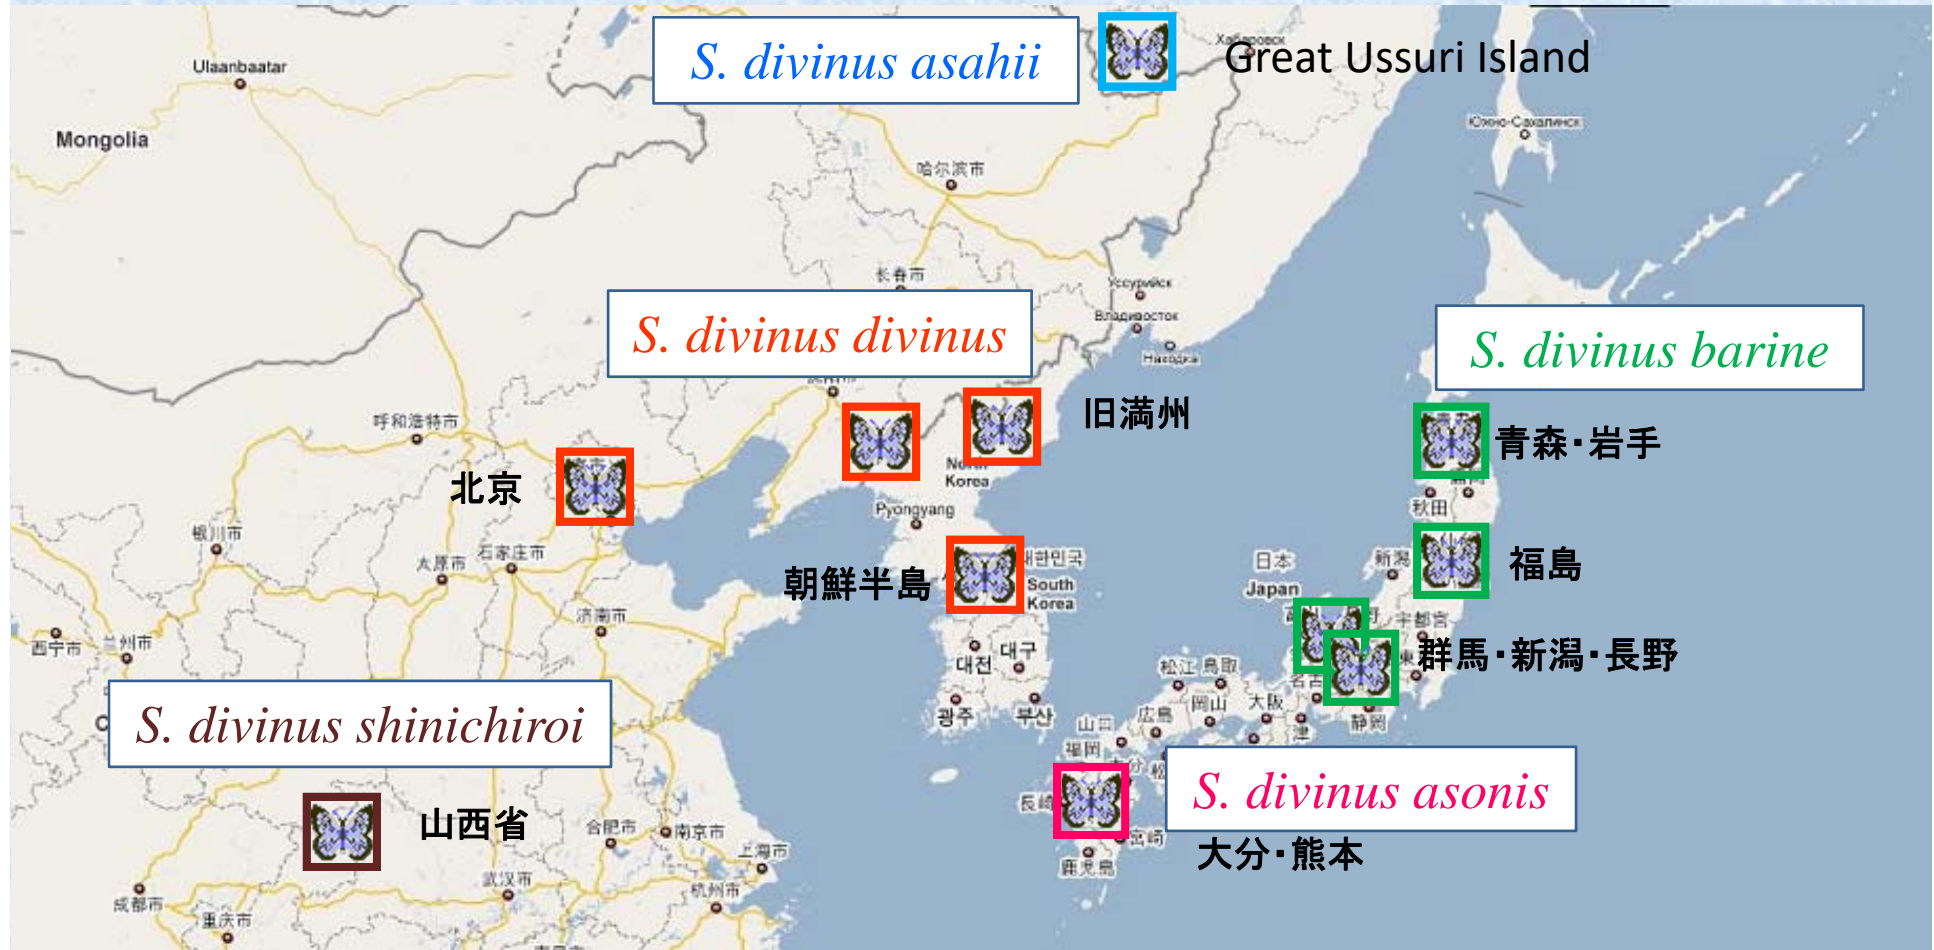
S. divinus asahii

Great Ussuri Island

Хабаровск

Ulaanbaatar

Mongolia

哈尔滨市

Южно-Сахалинск

长春市

Уссурийск

Владивосток

Находка

S. divinus divinus

S. divinus barine

旧満州

呼和浩特市

青森・岩手

北京

North Korea

秋田

Pyongyang

银川市

石家庄市

太原市

대한민국 South Korea

日本 Japan

新潟

福島

朝鮮半島

济南市

西宁市

兰州市

宇都宮

대구

대전

群馬・新潟・長野

松江

鳥取

名古屋

S. divinus shinichiroi

광주

부산

山口

広島

岡山

大阪

静岡

福岡

S. divinus asonis

長崎

山西省

合肥市

南京市

上海市

宮崎

大分・熊本

武汉市

杭州市

鹿児島

成都市

重庆市